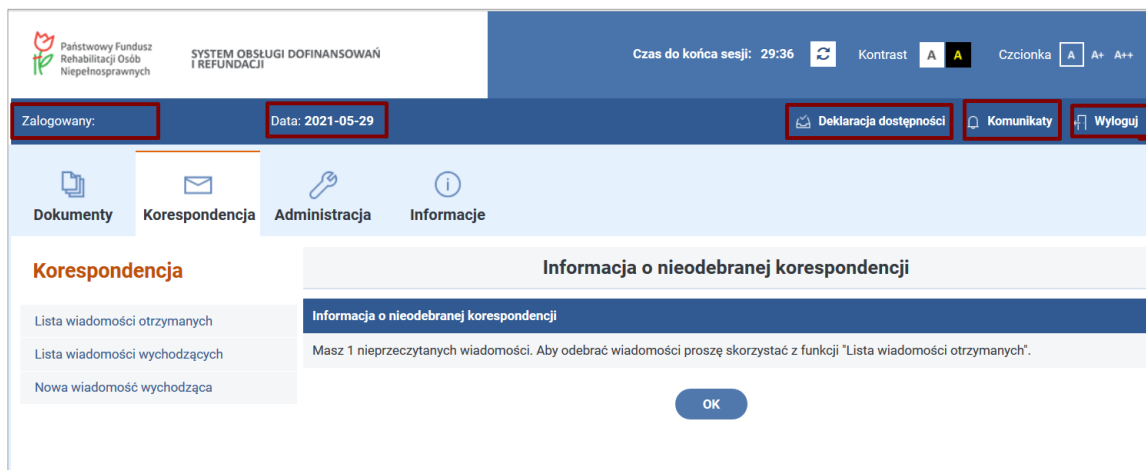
Państwowy Fundusz Rehabilitacji Osób Niepełnosprawnych

SYSTEM OBSŁUGI DOFINANSOWAŃ I REFUNDACJI

Czas do końca sesji: 29:36

Kontrast A A

Czcionka A A+ A++

Zalogowany:

Data: 2021-05-29

Deklaracja dostępności

Komunikaty

Wyloguj

Dokumenty

Korespondencja

Administracja

Informacje

Korespondencja

Lista wiadomości otrzymanych

Lista wiadomości wychodzących

Nowa wiadomość wychodząca

Informacja o nieodebranej korespondencji

Informacja o nieodebranej korespondencji

Masz 1 nieprzeczytanych wiadomości. Aby odebrać wiadomości proszę skorzystać z funkcji "Lista wiadomości otrzymanych".

OK